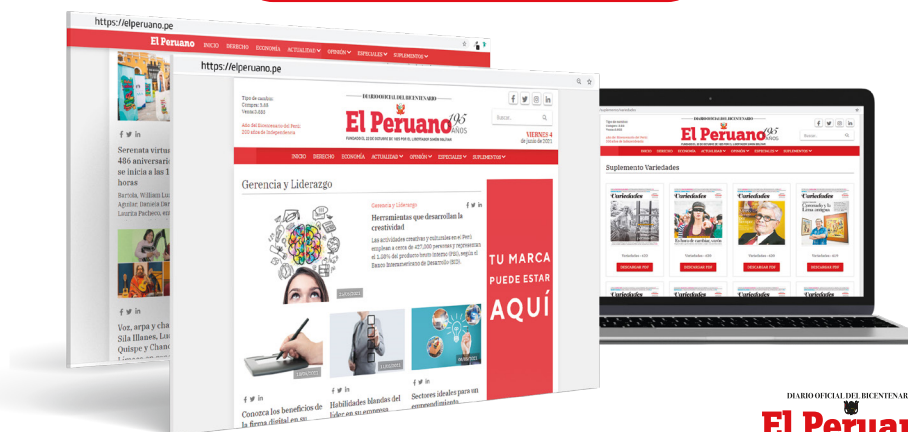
https://elperuano.pe

El Peruano INICIO DERECHO ECONOMÍA ACTUALIDAD OPINIÓN ESPECIALES SUPLEMENTOS

Serenata virtual 486 aniversario se inicia a las 1 horas

Bartola, William Luna, Aguilar, Daniela Dar Laurita Pacheco, en

Voz, arpa y cha Sila Illanes, Lu Quispe y Chanc

https://elperuano.pe

Tipo de cambio: Compra: 3.88 Venta: 3.89

Año del Bicentenario del Perú: 200 años de Independencia

DIARIO OFICIAL DEL BICENTENARIO

El Peruano 195 AÑOS

FUNDADO EL 22 DE OCTUBRE DE 1825 POR EL LIBERTADOR SIMÓN BOLÍVAR

Buscar...

VIERNES 4 de junio de 2021

INICIO DERECHO ECONOMÍA ACTUALIDAD OPINIÓN ESPECIALES SUPLEMENTOS

Gerencia y Liderazgo

Gerencia y Liderazgo

Herramientas que desarrollan la creatividad

Las actividades creativas y culturales en el Perú emplean a cerca de 427,000 personas y representan el 1.58% del producto bruto interno (PBI), según el Banco Interamericano de Desarrollo (BID).

TU MARCA PUEDE ESTAR AQUÍ

Conozca los beneficios de la firma digital en su

Habilidades blandas del líder en su empresa

Sectores ideales para un emprendimiento

DIARIO OFICIAL DEL BICENTENARIO

El Peruano

Suplemento Variedades

Variedades

DESCARGAR PDF

DIARIO OFICIAL DEL BICENTENARIO

El Peruan